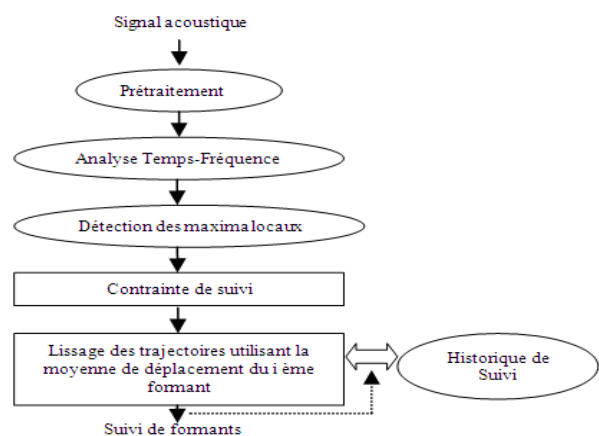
Signal acoustique

Prétraitement

Analyse Temps-Fréquence

Détection des maxima locaux

Contrainte de suivi

Lissage des trajectoires utilisant la moyenne de déplacement du i ème formant

Historique de Suivi

Suivi de formants